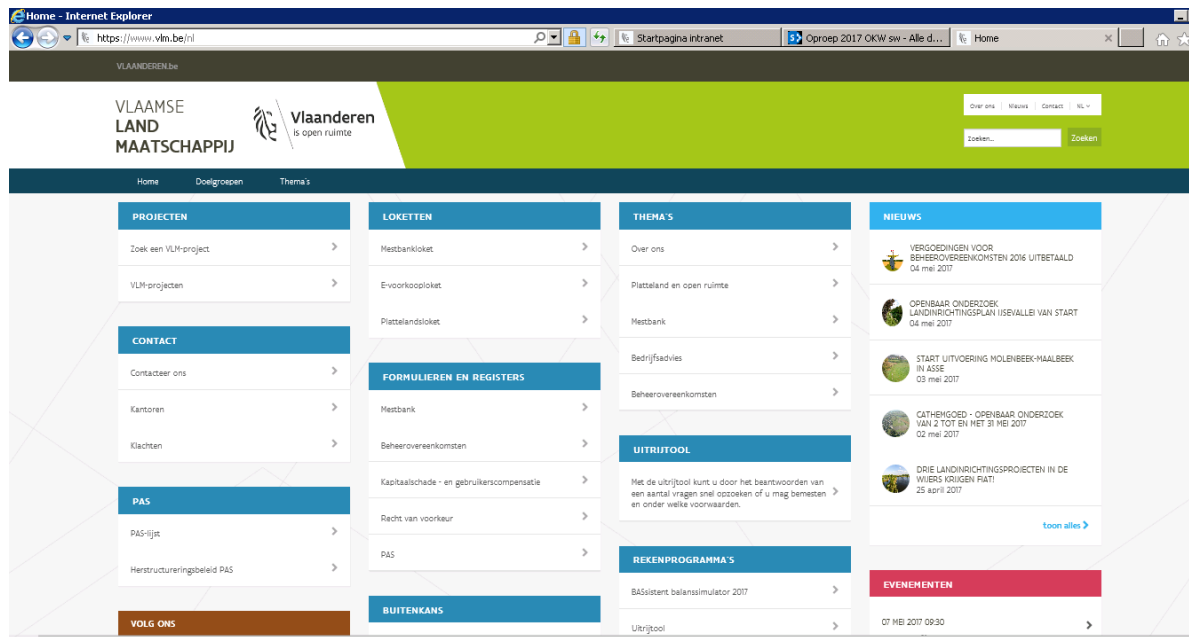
Home - Internet Explorer

https://www.vlm.be/nl

Startpagina intranet

Oproep 2017 OKW sw - Alle d...

Home

VLAANDEREN.be

VLAAMSE LAND MAATSCHAPPIJ

Vlaanderen is open ruimte

Over ons | Nieuws | Contact | NL

Zoeken...

Zoeken

Home Doelgroepen Thema's

PROJECTEN

Zoek een VLM-project

VLM-projecten

CONTACT

Contacteer ons

Kantoren

Klachten

PAS

PAS-lijst

Herstructureringsbeleid PAS

VOLG ONS

LOKETTEN

Mestbankloket

E-voorkooploket

Plattelandsloket

FORMULIEREN EN REGISTERS

Mestbank

Beheerovereenkomsten

Kapitaalschade - en gebruikerscompensatie

Recht van voorkeur

PAS

BUITENKANS

THEMA'S

Over ons

Platteland en open ruimte

Mestbank

Bedrijfsadvies

Beheerovereenkomsten

UITRIJTOOL

Met de uitrijtool kunt u door het beantwoorden van een aantal vragen snel opzoeken of u mag bemesten en onder welke voorwaarden.

REKENPROGRAMMA'S

BASsistent balanssimulator 2017

Uitrijtool

NIEUWS

VERGOEDINGEN VOOR BEHEEROVEREENKOMSTEN 2016 UITBETAALD
04 mei 2017

OPENBAAR ONDERZOEK LANDINRICHTINGSPLAN IJSEVALLEI VAN START
04 mei 2017

START UITVOERING MOLENBEEK-MAALBEEK IN ASSE
03 mei 2017

CATHEMGOED - OPENBAAR ONDERZOEK VAN 2 TOT EN MET 31 MEI 2017
02 mei 2017

DRIE LANDINRICHTINGSPROJECTEN IN DE WIJERS KRIJGEN FIAT!
25 april 2017

toon alles

EVENEMENTEN

07 MEI 2017 09:30